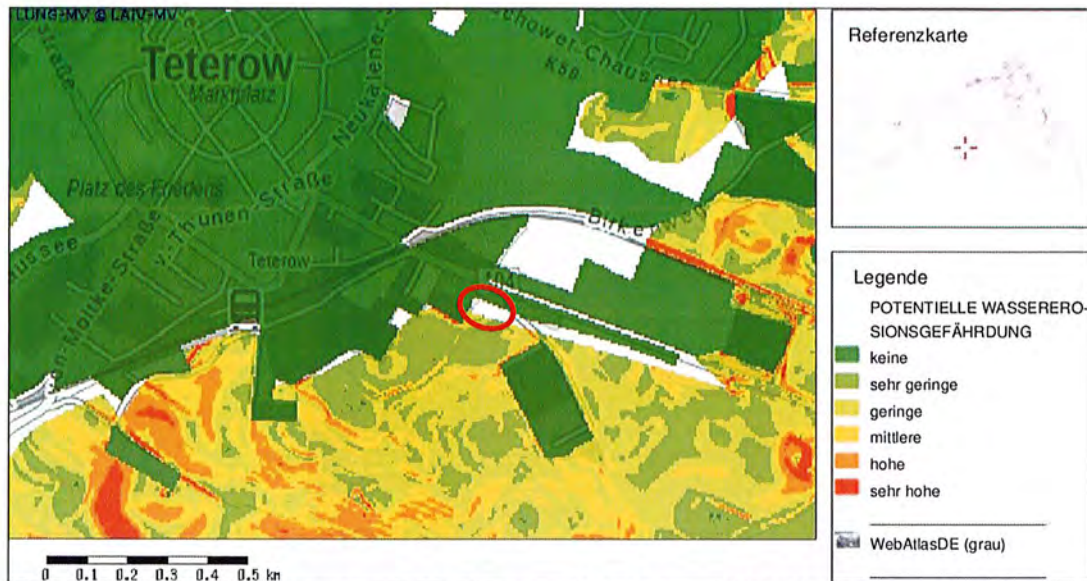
LUNG-MV © LAIV-MV

Teterow
Marktplatz
Platz des Friedens
v. Thünen Straße
Neukalener Straße
Moltke-Straße
Chaussee
Teterow
Gnoiener Chaussee
Birkenweg
K58

0 0.1 0.2 0.3 0.4 0.5 km

Referenzkarte

Legende
POTENTIELLE WASSERERO-SIONSGEFÄHRDUNG
keine
sehr geringe
geringe
mittlere
hohe
sehr hohe

WebAtlasDE (grau)